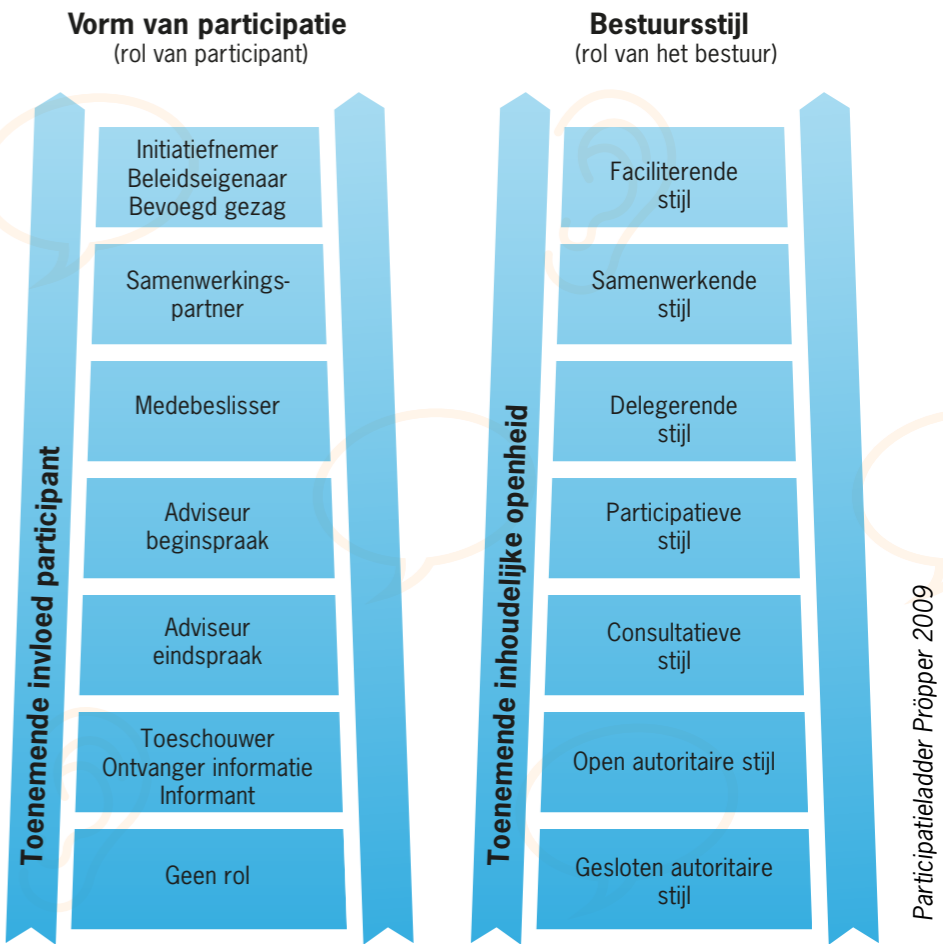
Vorm van participatie
(rol van participant)

Toenemende invloed participant

Initiatiefnemer
Beleidseigenaar
Bevoegd gezag

Samenwerkingspartner

Medebeslisser

Adviseur
beginspraak

Adviseur
eindspraak

Toeschouwer
Ontvanger informatie
Informant

Geen rol

Bestuursstijl
(rol van het bestuur)

Toenemende inhoudelijke openheid

Faciliterende
stijl

Samenwerkende
stijl

Delegerende
stijl

Participatieve
stijl

Consultatieve
stijl

Open autoritaire stijl

Gesloten autoritaire
stijl

Participatieladder Pröpper 2009